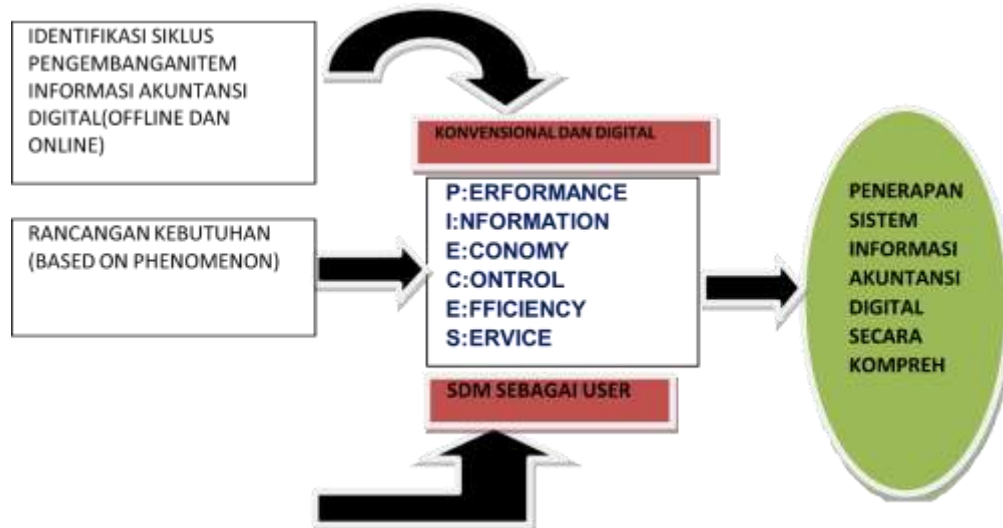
IDENTIFIKASI SIKLUS PENGEMBANGANITEM INFORMASI AKUNTANSI DIGITAL(OFFLINE DAN ONLINE)

KONVENSIONAL DAN DIGITAL

RANCANGAN KEBUTUHAN (BASED ON PHENOMENON)

P:ERFORMANCE
I:NFORMATION
E:CONOMY
C:ONTROL
E:FFICIENCY
S:ERVICE

PENERAPAN SISTEM INFORMASI AKUNTANSI DIGITAL SECARA KOMPREH

SDM SEBAGAI USER